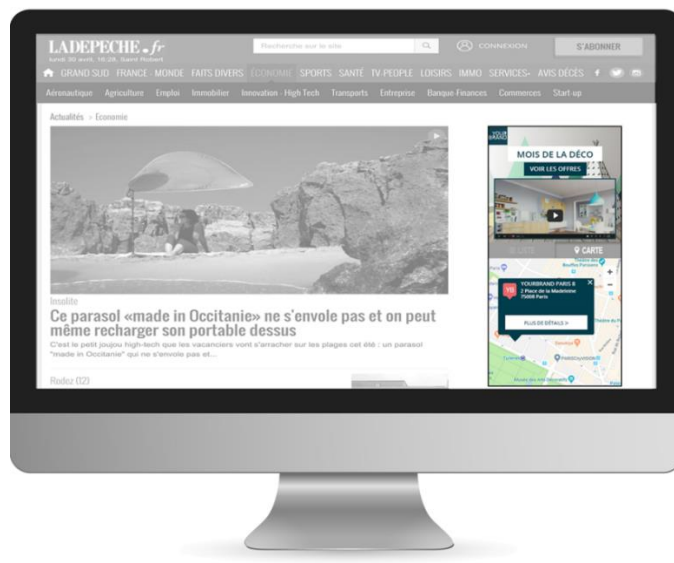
LADEPECHE.fr
lundi 30 avril, 16:28, Saint Robert
Recherche sur le site
CONNEXION
S'ABONNER
GRAND SUD FRANCE - MONDE FAITS DIVERS ÉCONOMIE SPORTS SANTÉ TV-PEOPLE LOISIRS IMMO SERVICES AVIS DÉCÈS
Aéronautique Agriculture Emploi Immobilier Innovation - High Tech Transports Entreprise Banque-Finances Commerces Start-up
Actualités > Économie
Insolite
Ce parasol «made in Occitanie» ne s'envole pas et on peut même recharger son portable dessus
C'est le petit joujou high-tech que les vacanciers vont s'arracher sur les plages cet été : un parasol "made in Occitanie" qui ne s'envole pas et...
Rodez (12)
MOIS DE LA DÉCO
VOIR LES OFFRES
CARTE
YOURBRAND PARIS 8
2 Place de la Madeleine
75008 Paris
PLUS DE DÉTAILS >